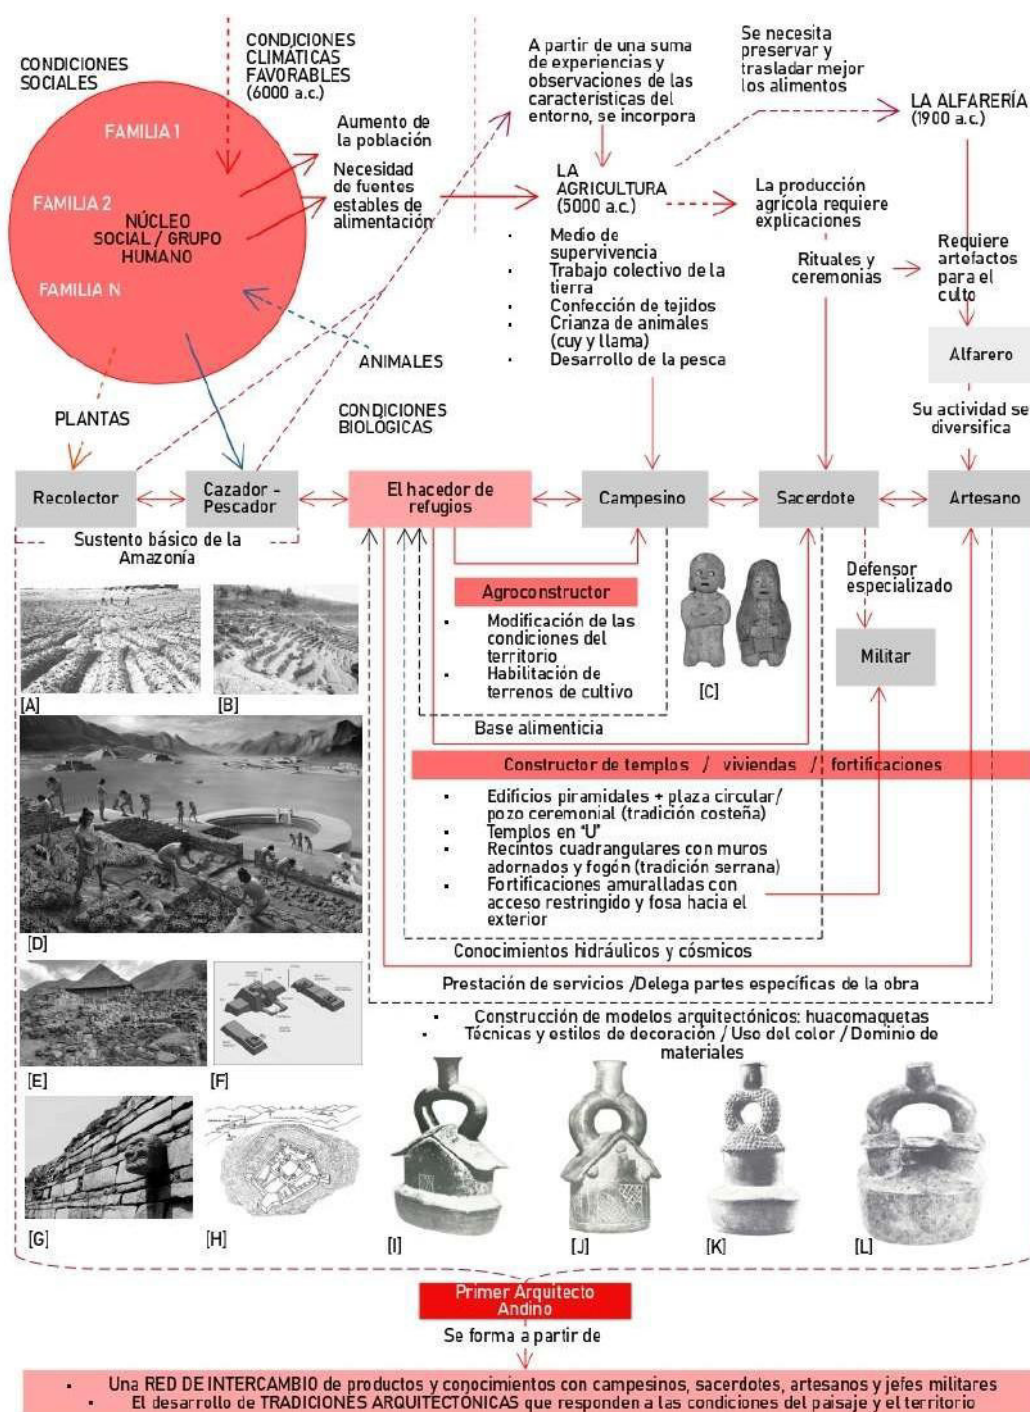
CONDICIONES SOCIALES

CONDICIONES CLIMÁTICAS FAVORABLES (6000 a.c.)

A partir de una suma de experiencias y observaciones de las caracteristicas del entorno, se incorpora

Se necesita preservar y trasladar mejor los alimentos

LA ALFARERÍA (1900 a.c.)

FAMILIA 1

FAMILIA 2

NÚCLEO SOCIAL / GRUPO HUMANO

FAMILIA N

Aumento de la población

Necesidad de fuentes estables de alimentación

LA AGRICULTURA (5000 a.c.)

- Medio de supervivencia
- Trabajo colectivo de la tierra
- Confección de tejidos
- Crianza de animales (cuy y llama)
- Desarrollo de la pesca

La producción agrícola requiere explicaciones

Rituales y ceremonias

Requiere artefactos para el culto

Alfarero

Su actividad se diversifica

ANIMALES

PLANTAS

CONDICIONES BIOLOGICAS

Recolector

Cazador - Pescador

El hacedor de refugios

Campesino

Sacerdote

Artesano

Sustento básico de la Amazonía

Agroconstructor

- Modificación de las condiciones del territorio
- Habilitación de terrenos de cultivo

Base alimenticia

Defensor especializado

Militar

[A] [B] [C]

Constructor de templos / viviendas / fortificaciones

- Edificios piramidales + plaza circular/ pozo ceremonial (tradición costeña)
- Templos en 'U'
- Recintos cuadrangulares con muros adornados y fogón (tradición serrana)
- Fortificaciones amuralladas con acceso restringido y fosa hacia el exterior

[D]

Conocimientos hidráulicos y cósmicos

Prestación de servicios /Delega partes específicas de la obra

- Construcción de modelos arquitectónicos: huacomaquetas
- Técnicas y estilos de decoración / Uso del color / Dominio de materiales

[E] [F]

[G] [H] [I] [J] [K] [L]

Primer Arquitecto Andino

Se forma a partir de

- Una RED DE INTERCAMBIO de productos y conocimientos con campesinos, sacerdotes, artesanos y jefes militares
- El desarrollo de TRADICIONES ARQUITECTÓNICAS que responden a las condiciones del paisaje y el territorio